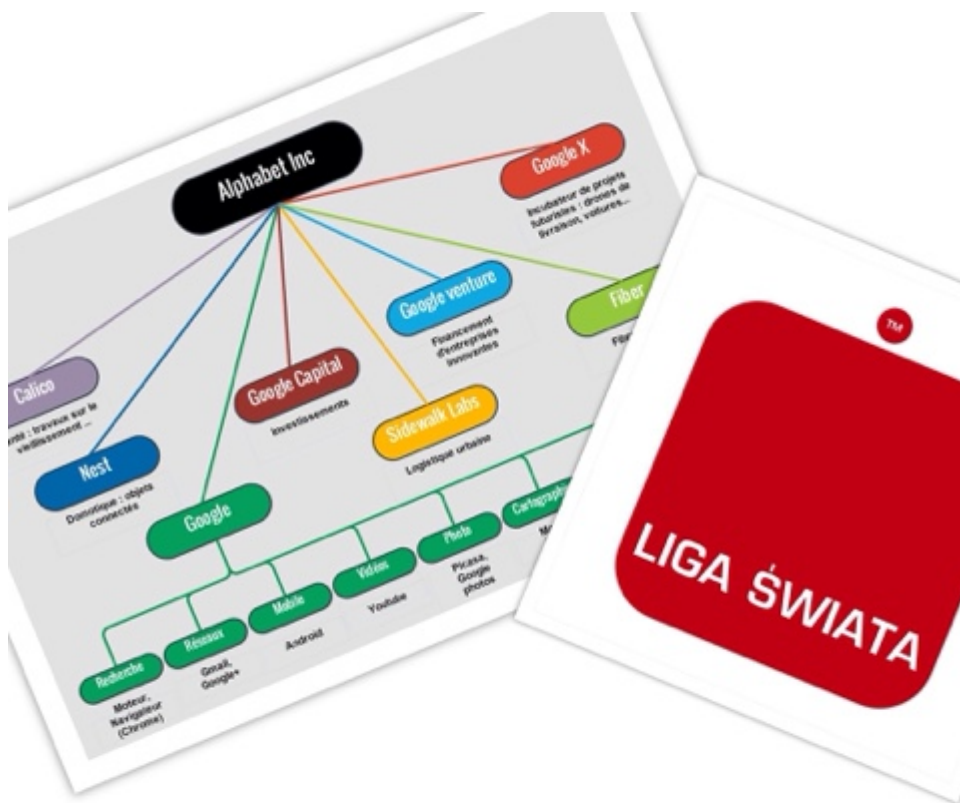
Alphabet Inc

Google X

Incubateur de projets futuristes : drones de livraison, voitures...

Calico

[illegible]té : travaux sur le vieillissement ...

Nest

Domotique : objets connectés

Google Capital

Investissements

Google venture

Financement d'entreprises innovantes

Fiber

Fib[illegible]

Sidewalk Labs

Logistique urbaine

Google

Recherche

Moteur, Navigateur (Chrome)

Réseaux

Gmail, Google+

Mobile

Android

Vidéos

Youtube

Photo

Picasa, Google photos

Cartographie

M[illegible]

TM

LIGA ŚWIATA